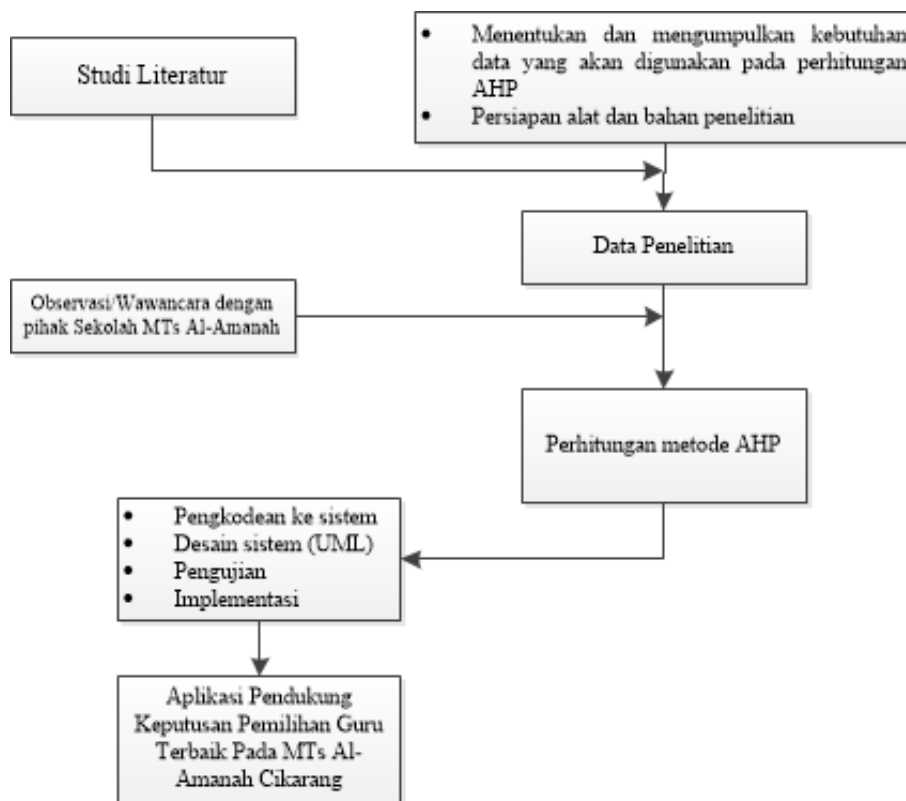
Studi Literatur

• Menentukan dan mengumpulkan kebutuhan data yang akan digunakan pada perhitungan AHP
• Persiapan alat dan bahan penelitian

Data Penelitian

Observasi/Wawancara dengan pihak Sekolah MTs Al-Amanah

Perhitungan metode AHP

• Pengkodean ke sistem
• Desain sistem (UML)
• Pengujian
• Implementasi

Aplikasi Pendukung Keputusan Pemilihan Guru Terbaik Pada MTs Al-Amanah Cikarang